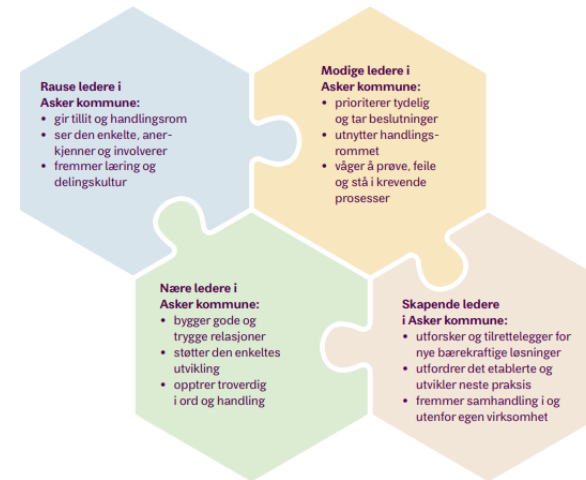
Rause ledere i Asker kommune:
- gir tillit og handlingsrom
- ser den enkelte, anerkjenner og involverer
- fremmer læring og delingskultur

Modige ledere i Asker kommune:
- prioriterer tydelig og tar beslutninger
- utnytter handlingsrommet
- våger å prøve, feile og stå i krevende prosesser

Nære ledere i Asker kommune:
- bygger gode og trygge relasjoner
- støtter den enkeltes utvikling
- opptrer troverdig i ord og handling

Skapende ledere i Asker kommune:
- utforsker og tilrettelegger for nye bærekraftige løsninger
- utfordrer det etablerte og utvikler neste praksis
- fremmer samhandling i og utenfor egen virksomhet